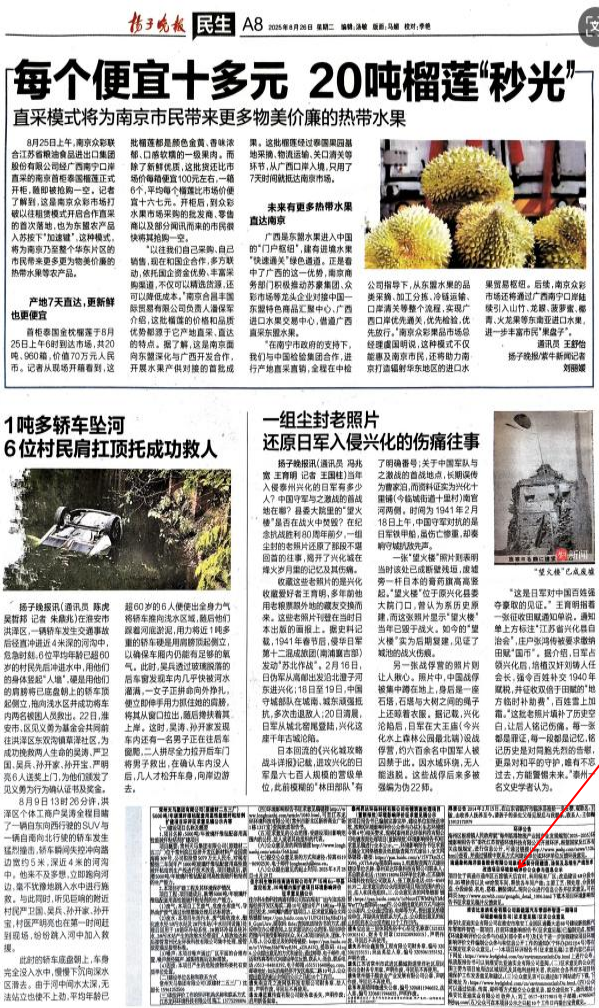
扬子晚报 民生 A8 2025年8月26日 星期二 编辑:汤敏 版面:马娜 校对:李艳

每个便宜十多元 20吨榴莲"秒光"

直采模式将为南京市民带来更多物美价廉的热带水果

8月25日上午，南京众彩联合江苏省粮油食品进出口集团股份有限公司、广西南宁口岸直采的南京首柜泰国榴莲正式开柜，瞬间被抢购一空。记者了解到，这是南京众彩市场打破以往租赁模式开启合作直采的首次落地，也为东盟水产品入苏按下"加速键"，这种模式，将为南京乃至整个华东区的市民带来更多更为物美价廉的热带水果等东盟农产品。

产地7天直达，更新鲜也更便宜

首柜泰国金枕榴莲于8月25日上午6时到达市场，共20吨，960箱，价值70万元人民币。记者从现场开箱看到，这批榴莲都是颜色金黄、香味浓郁、口感软糯的一级果肉。而除了新鲜优质，这批货还比市场价每榴便宜100元左右，一箱6个，平均每个榴莲比市场价便宜十六七元。开柜后，到众彩水果市场采购的批发商、零售商以及部分闻讯而来的市民踊快将其抢购一空。

"以往我们自己采购，自己销售，租和国企合作，多方联动，依托国企资金优势，丰富采购渠道，不仅可以精选货源，还可以降低成本。"南京合昌丰国际贸易有限公司负责人潘保军介绍，这批榴莲的价格和品质优势都源于它产地直采、直达的特点。据了解，这是南京向东盟深化与广西开发合作，开展水果产供对接的首批成果，这批榴莲经过泰国果园基地采摘、物流运输、关口清关等环节，从广西口岸入境，只用了7天时间就抵达南京市场。

未来有更多热带水果直达南京

广西是东盟水果进入中国的"门户枢纽"，建有进境水果"快速通关"绿色通道。正是看中了广西的这一优势，南京商务部门积极推动苏豪集团、众彩市场等龙头企业对接中国—东盟特色商品汇聚中心、广西进口水果交易中心，借道广西直采东盟水果。

"在南宁市政府的支持下，我们与中国检验集团合作，进行产地直采直销，全程在中检公司指导下，从东盟水果的品类采摘，加工分拣，冷链运输、口岸清关等整个流程，实现广西口岸优先通关，优先检验，优先放行，"南京众彩果品市场总经理虞国明说，这种模式不仅能为南京市民，还将助力南京打造辐射华东地区的进口水果贸易枢纽。此后，南京众彩市场还将通过广西南宁口岸链接引入山竹、龙眼、菠萝蜜、椰青、火龙果等东盟进口水果，进一步丰富市民"果盘子"。

通讯员 王舒怡
扬子晚报/紫牛新闻记者 刘丽媛

1吨多轿车坠河
6位村民肩扛顶托成功救人

扬子晚报讯(通讯员 陈虎 吴醒轩 记者 朱鼎兆)在淮安市洪泽区，一辆轿车发生交通事故后侧翻冲进近4米深的河沟中，危急时刻，6位平均年龄已超60岁的村民先后冲进水中，用他们的肩膀将已底盘朝上的轿车顶起固定，抱向洪水区井成功将车内两名被困人员救出。22日，淮安市、区见义勇为基金会共同前往洪泽区东双沟镇草泽社区，为成功救救两人生命的吴涛、严卫国、吴兵、孙开家、孙开宝、严明亮6人送奖上门，为他们颁发了见义勇为行为确认证书及奖金。

8月9日13时26分许，洪泽区个体工商户吴涛金程自驾了一辆自东向西行驶的SUV与一辆自南向北行驶的轿车发生猛烈撞击，轿车瞬间失控冲向路边宽约5米，深近4米的河沟中，他来不及多想，立即跑向河边，毫不犹豫地跳入水中进行施救。与此同时，听见巨响的附近村民严卫国、吴兵、孙开家、孙开宝、村民严明亮也在第一时间赶到现场，纷纷跳入河中加入救援。

此时的轿车底盘朝上，车身完全没入水中，慢慢下沉向深水区靠去，由于河中泥水太深，无站立也使不上劲，平均年龄已超60岁的6人便使出全身力气将轿车推向浅水区域，随后他们踩着河底泥土，用力将近1吨多重的轿车硬是用肩膀顶起侧面，以确保车厢内仍有足够的氧气。此时，吴兵通过玻璃观察的后车窗发现车内几乎快被河水灌满，一女子正拼命向外挣扎，便立即带手用力抓住她的肩膀，将其从窗口拉出，随后搀扶着其上岸。这时，吴涛、孙开家发现车内还有一名男子正在往后车窗爬，二人拼尽全力拉开后车门将男子救出，在确认车内没人后，几人才松开车身，向岸边游去。

一组尘封老照片
还原日军入侵兴化的伤痛往事

扬子晚报讯(通讯员 冯扎宽 王青雨 记者 王国柱)当年入侵泰州兴化的日军有多少人？中国守军与之激战的主战场在哪？县委大院里的"望火楼"是否在战火中烧毁？在纪念抗战胜利80周年前夕，一组尘封的老照片还原了部段不堪回首的往事，揭开了兴化城在烽火岁月里的记忆及其伤痛。

收藏这些老照片的是兴化收藏爱好者王青雨，多年前他用老根票照外地的藏友交换而来。这些老照片可能在当时日本出版的画报上，要史料记载，1941年春节后，侵华日军第十二混成旅团(南浦襄吉部)发动"苏北作战"，2月16日，日伪军从扬州出发沿北建子河东进兴化；18日至19日，中国守城部队在城南、城东激强抵抗，多次击退敌人；20日清晨，日军从城北突破并登陆，兴化这座千年古城沦陷。

日本回波的《兴化城攻略战斗详报》记载，进攻兴化的日军是六七百人规模的营级单位，此前很糊的"林田部队"有了明确番号：关于中国军队与之激战的营级地点，长期流传为曹家园，而资料证实为兴化十字铺(今临城街道十里村)南官河两侧，时间为1941年2月18日上午，中国守军对抗的是日军铁甲船，虽伤亡惨重，却重创了城的战火伤痕。

一张"望火楼"照片则表明当时该处已成断壁残垣，废墟旁一杆日本的膏药旗高高竖起。"望火楼"位于原兴化县委大院门口，曾认为系历史原建，而这张照片显示"望火楼"当年已毁于战火。如今的"望火楼"实为后期复建，见证了城池的战火伤痕。

另一张战俘营的照片则让人揪心。照片中，中国战俘被集中蹲在地上，身后是一座石墙，石墙与大树之间的绳子上还晾着衣服。据记载，兴化沦陷后，日军在大王庙(今兴化永上森林公园)设战俘营，约六百余名中国军人被囚禁于此，因水域环绕，无人能逃脱。这些战俘后来多被强编为伪军。

"望火楼"已成废墟

"这是日军对中国百姓残存暴取的见证。"王青明指着一张征收田赋通知单说，通知单上方标注"江苏省兴化县自治会"，庄户张河传被要求缴纳田赋"国币"。据介绍，日军占领兴化后，培植汉奸刘曦人任会长，强令百姓补交1940年赋税，并征收双倍于田赋的"地方临时补助费"，百姓雪上加霜。"这批老照片填补了历史空白，让后人铭记伤痛。每一张都是罪证，每一段都是记忆，铭记历史是对殉先烈的告慰，更是对和平的守护。"南京市征收过去，方能警醒未来。"泰州市名史史学家认为。

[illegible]